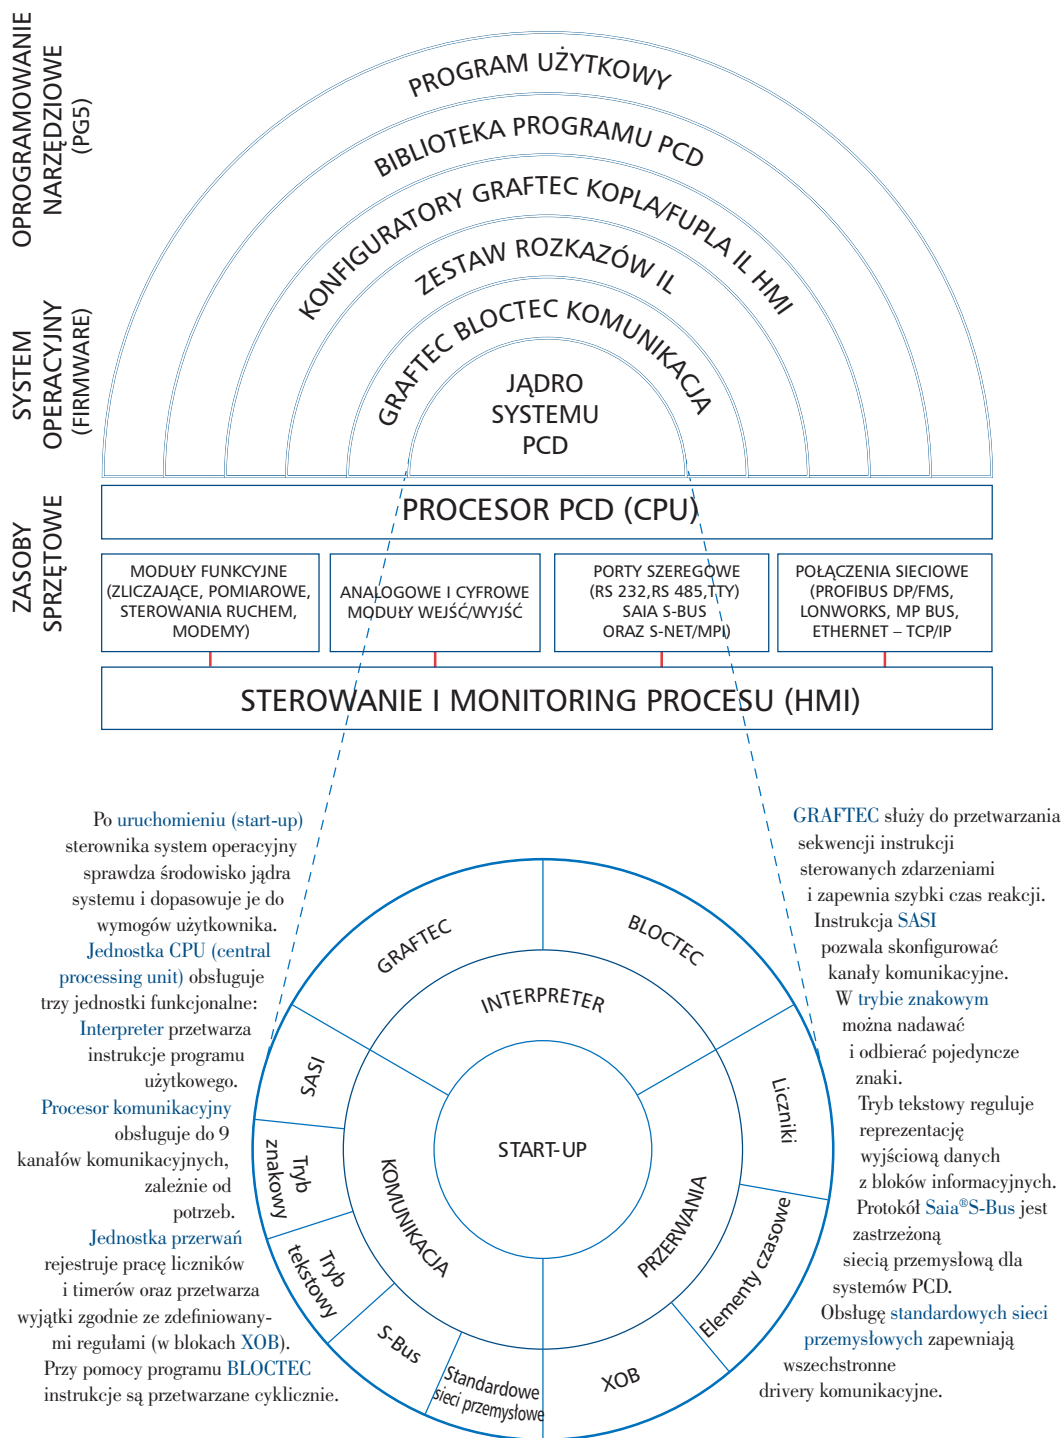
OPROGRAMOWANIE NARZĘDZIOWE (PG5)

SYSTEM OPERACYJNY (FIRMWARE)

ZASOBY SPRZĘTOWE

PROGRAM UŻYTKOWY

BIBLIOTEKA PROGRAMU PCD

KONFIGURATORY GRAFTEC KOPLA/FUPLA IL HMI

ZESTAW ROZKAZÓW IL

GRAFTEC BLOCTEC KOMUNIKACJA

JĄDRO SYSTEMU PCD

PROCESOR PCD (CPU)

| MODUŁY FUNKCYJNE (ZLICZAJĄCE, POMIAROWE, STEROWANIA RUCHEM, MODEMY) | ANALOGOWE I CYFROWE MODUŁY WEJŚĆ/WYJŚĆ | PORTY SZEREGOWE (RS 232,RS 485,TTY) SAIA S-BUS ORAZ S-NET/MPI) | POŁĄCZENIA SIECIOWE (PROFIBUS DP/FMS, LONWORKS, MP BUS, ETHERNET – TCP/IP |
|---|---|---|---|

STEROWANIE I MONITORING PROCESU (HMI)

Po uruchomieniu (start-up) sterownika system operacyjny sprawdza środowisko jądra systemu i dopasowuje je do wymogów użytkownika. Jednostka CPU (central processing unit) obsługuje trzy jednostki funkcjonalne: Interpreter przetwarza instrukcje programu użytkowego. Procesor komunikacyjny obsługuje do 9 kanałów komunikacyjnych, zależnie od potrzeb. Jednostka przerwań rejestruje pracę liczników i timerów oraz przetwarza wyjątki zgodnie ze zdefiniowanymi regułami (w blokach XOB). Przy pomocy programu BLOCTEC instrukcje są przetwarzane cyklicznie.

GRAFTEC służy do przetwarzania sekwencji instrukcji sterowanych zdarzeniami i zapewnia szybki czas reakcji. Instrukcja SASI pozwala skonfigurować kanały komunikacyjne. W trybie znakowym można nadawać i odbierać pojedyncze znaki. Tryb tekstowy reguluje reprezentację wyjściową danych z bloków informacyjnych. Protokół Saia®S-Bus jest zastrzeżoną siecią przemysłową dla systemów PCD. Obsługę standardowych sieci przemysłowych zapewniają wszechstronne drivery komunikacyjne.

GRAFTEC
BLOCTEC
INTERPRETER
SASI
Liczniki
Tryb znakowy
KOMUNIKACJA
START-UP
PRZERWANIA
Tryb tekstowy
Elementy czasowe
S-Bus
Standardowe sieci przemysłowe
XOB